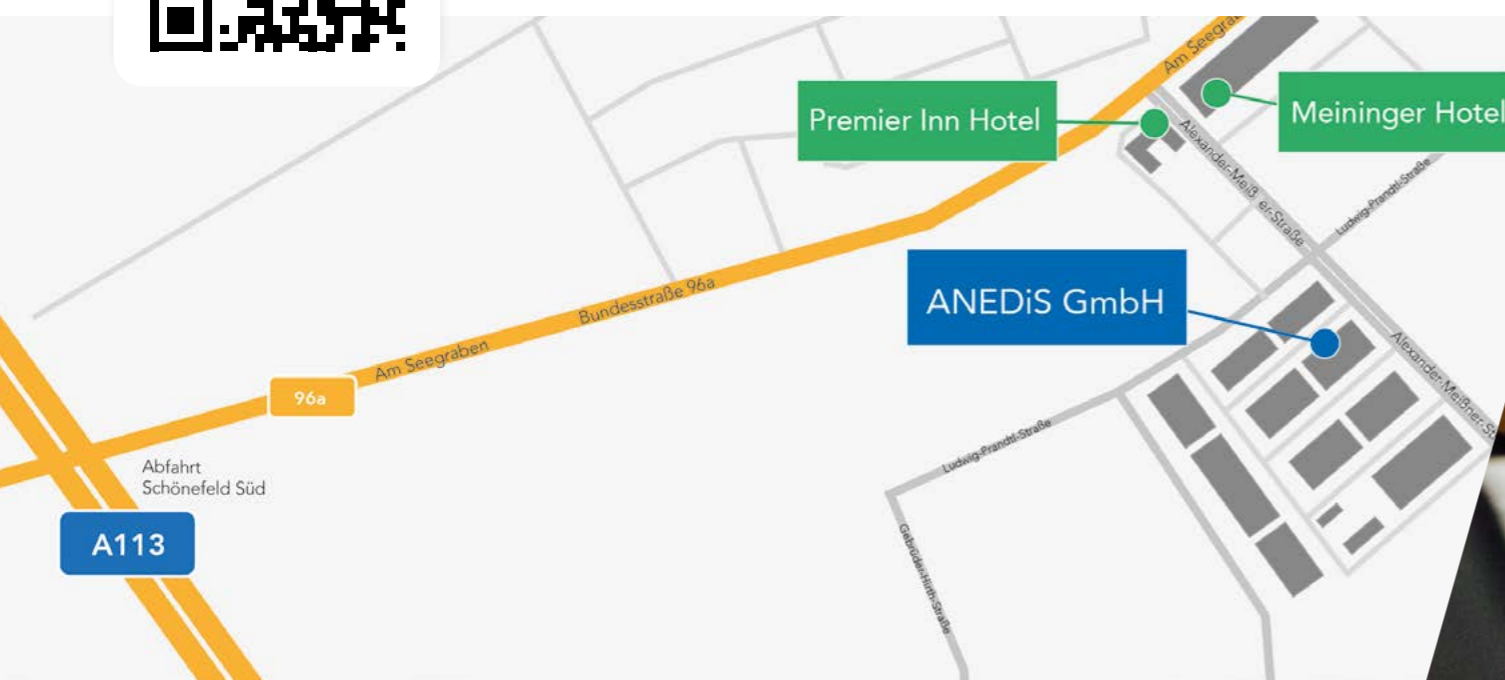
Premier Inn Hotel

Meininger Hotel

Am Seegra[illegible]

Alexander-Meiß er-Straße

Ludwig-Prandtl-Straße

ANEDiS GmbH

Alexander-Meißner-St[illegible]

Bundesstraße 96a

Am Seegraben

96a

Abfahrt Schönefeld Süd

A113

Ludwig-Prandtl-Straße

Gebrüder-Hirth-Straße